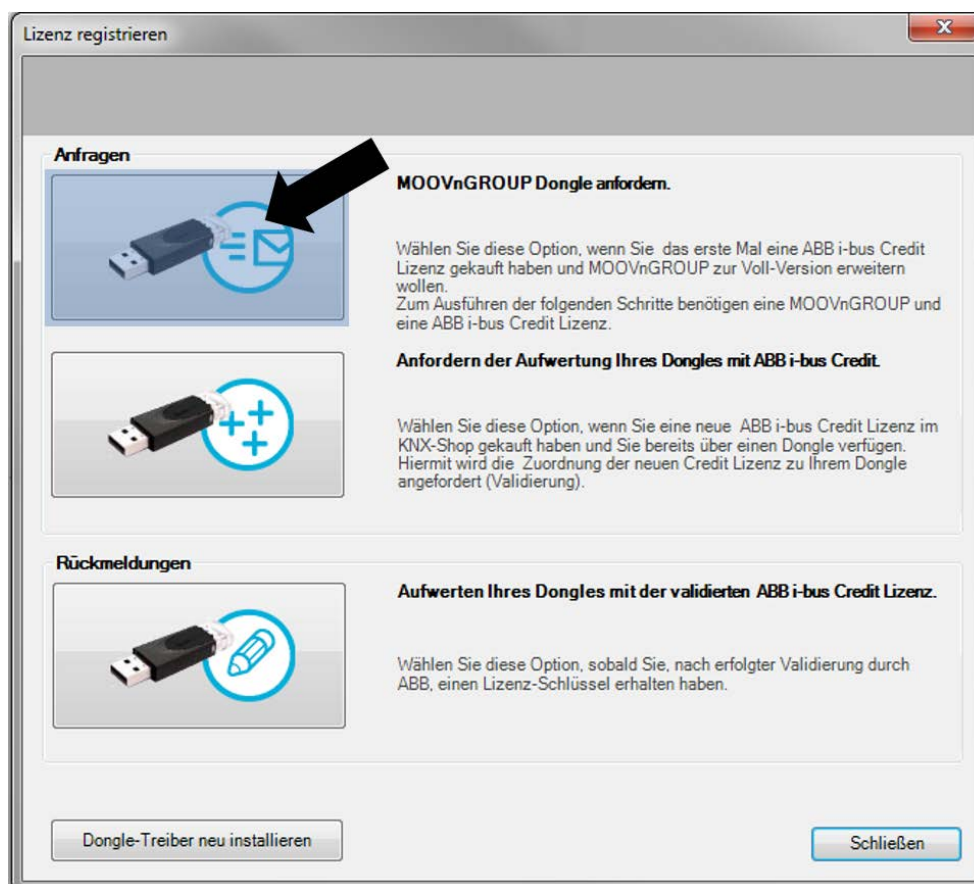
Lizenz registrieren

Anfragen

MOOVnGROUP Dongle anfordern.

Wählen Sie diese Option, wenn Sie das erste Mal eine ABB i-bus Credit Lizenz gekauft haben und MOOVnGROUP zur Voll-Version erweitern wollen.
Zum Ausführen der folgenden Schritte benötigen eine MOOVnGROUP und eine ABB i-bus Credit Lizenz.

Anfordern der Aufwertung Ihres Dongles mit ABB i-bus Credit.

Wählen Sie diese Option, wenn Sie eine neue ABB i-bus Credit Lizenz im KNX-Shop gekauft haben und Sie bereits über einen Dongle verfügen. Hiermit wird die Zuordnung der neuen Credit Lizenz zu Ihrem Dongle angefordert (Validierung).

Rückmeldungen

Aufwerten Ihres Dongles mit der validierten ABB i-bus Credit Lizenz.

Wählen Sie diese Option, sobald Sie, nach erfolgter Validierung durch ABB, einen Lizenz-Schlüssel erhalten haben.

Dongle-Treiber neu installieren

Schließen